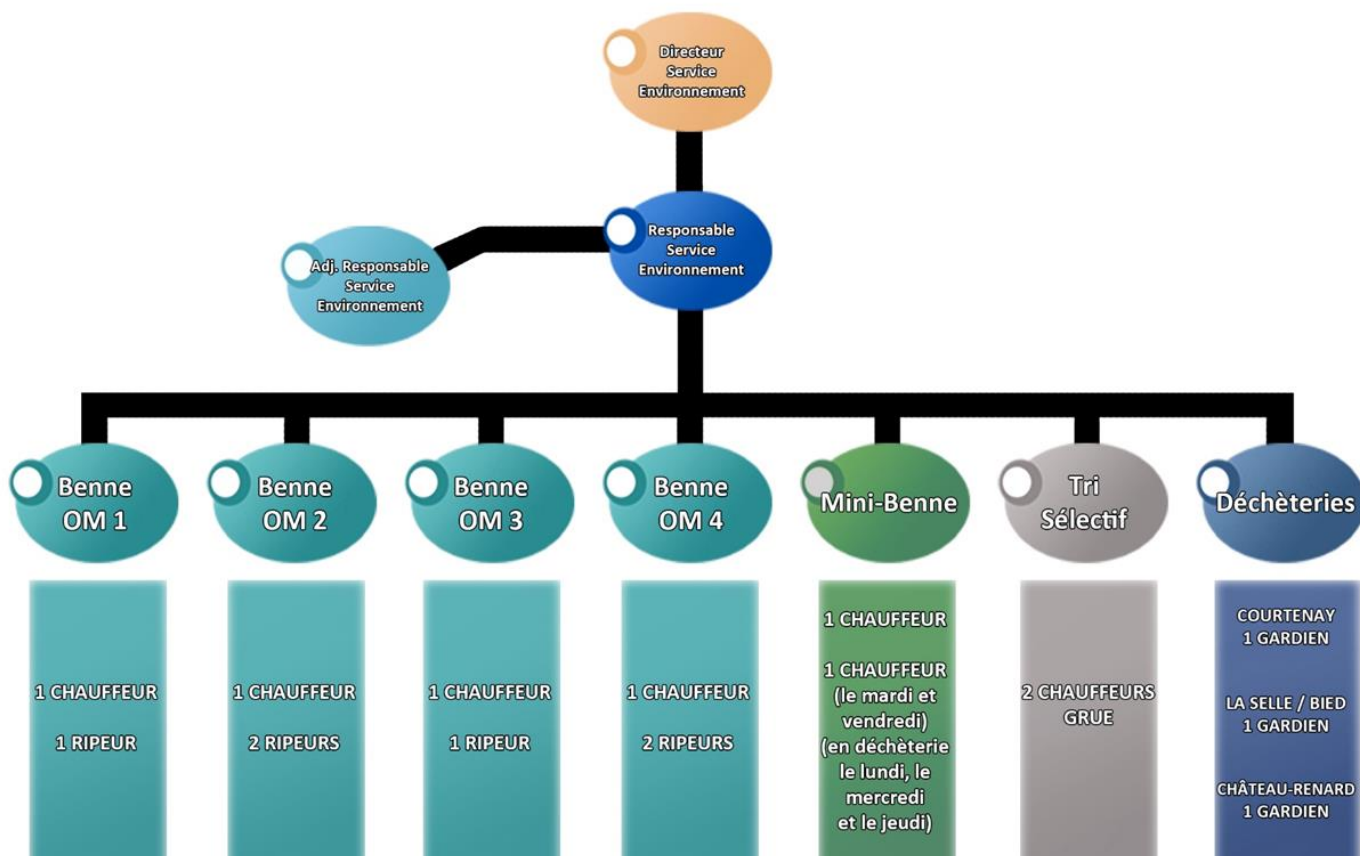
Directeur Service Environnement

Responsable Service Environnement

Adj. Responsable Service Environnement

Benne OM 1

Benne OM 2

Benne OM 3

Benne OM 4

Mini-Benne

Tri Sélectif

Déchèteries

1 CHAUFFEUR

1 RIPEUR

1 CHAUFFEUR

2 RIPEURS

1 CHAUFFEUR

1 RIPEUR

1 CHAUFFEUR

2 RIPEURS

1 CHAUFFEUR

1 CHAUFFEUR (le mardi et vendredi) (en déchèterie le lundi, le mercredi et le jeudi)

2 CHAUFFEURS GRUE

COURTENAY 1 GARDIEN

LA SELLE / BIED 1 GARDIEN

CHÂTEAU-RENARD 1 GARDIEN